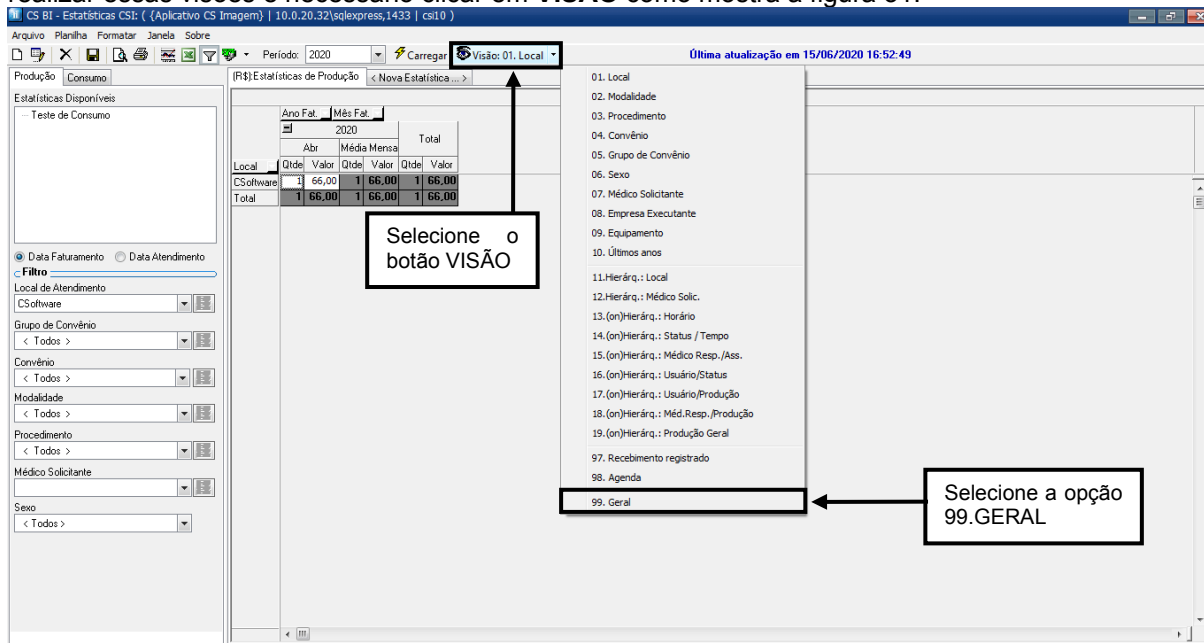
realizar essas visões é necessário clicar em VISÃO como mostra a figura 04:

CS BI - Estatísticas CSI: ( {Aplicativo CS Imagem} | 10.0.20.32\sqlexpress,1433 | csi10 )

Arquivo Planilha Formatar Janela Sobre

Período: 2020 Carregar Visão: 01. Local

Última atualização em 15/06/2020 16:52:49

Produção Consumo

Estatísticas Disponíveis

Teste de Consumo

(R$):Estatísticas de Produção < Nova Estatística ... >

| | Ano Fat. | Mês Fat. | | | | |
|---|---|---|---|---|---|---|
| | 2020 | | | | Total | |
| | Abr | | Média Mensa | | | |
| Local | Qtde | Valor | Qtde | Valor | Qtde | Valor |
| CSoftware | 1 | 66,00 | 1 | 66,00 | 1 | 66,00 |
| Total | 1 | 66,00 | 1 | 66,00 | 1 | 66,00 |

01. Local
02. Modalidade
03. Procedimento
04. Convênio
05. Grupo de Convênio
06. Sexo
07. Médico Solicitante
08. Empresa Executante
09. Equipamento
10. Últimos anos
11.Hierárq.: Local
12.Hierárq.: Médico Solic.
13.(on)Hierárq.: Horário
14.(on)Hierárq.: Status / Tempo
15.(on)Hierárq.: Médico Resp./Ass.
16.(on)Hierárq.: Usuário/Status
17.(on)Hierárq.: Usuário/Produção
18.(on)Hierárq.: Méd.Resp./Produção
19.(on)Hierárq.: Produção Geral
97. Recebimento registrado
98. Agenda
99. Geral

Selecione o botão VISÃO

Selecione a opção 99.GERAL

Data Faturamento Data Atendimento

Filtro

Local de Atendimento
CSoftware
Grupo de Convênio
< Todos >
Convênio
< Todos >
Modalidade
< Todos >
Procedimento
< Todos >
Médico Solicitante

Sexo
< Todos >